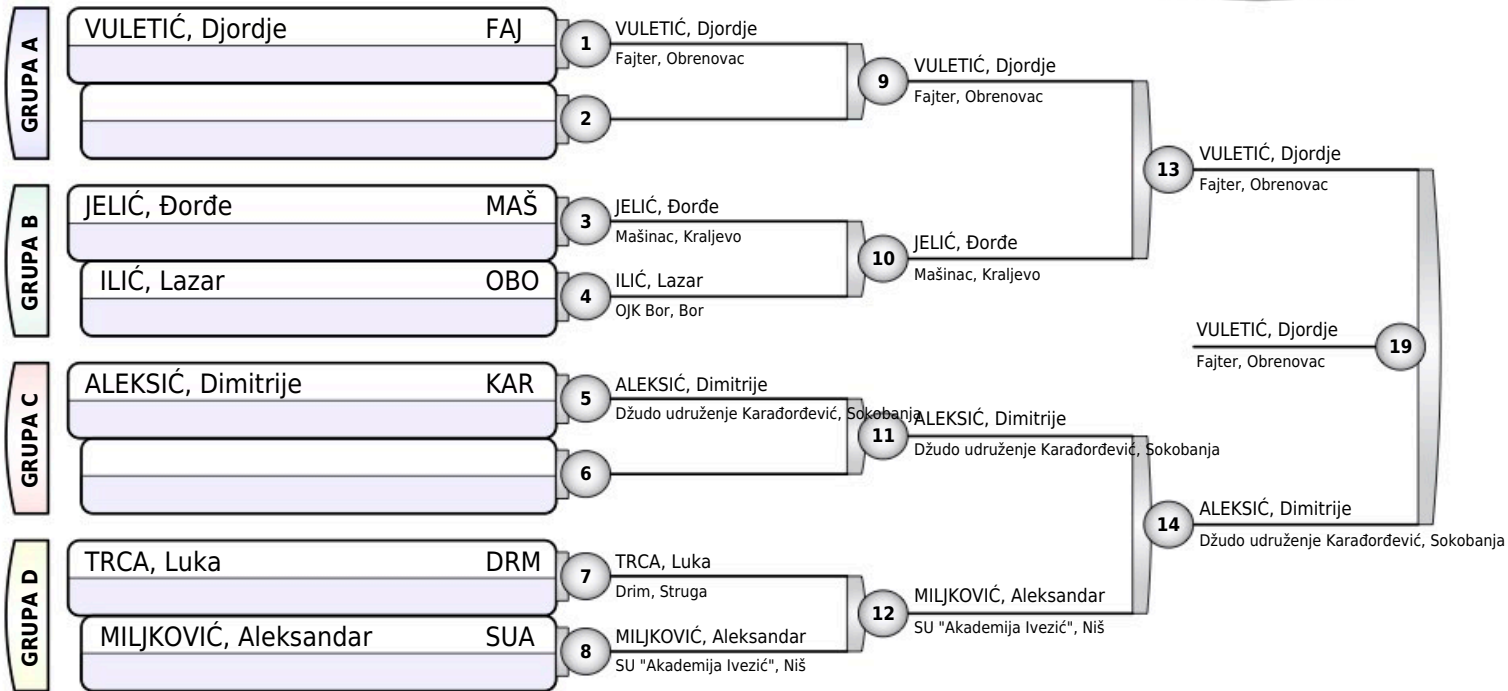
GRUPA A

VULETIĆ, Djordje FAJ

1 VULETIĆ, Djordje
Fajter, Obrenovac

2

9 VULETIĆ, Djordje
Fajter, Obrenovac

GRUPA B

JELIĆ, Đorđe MAŠ

3 JELIĆ, Đorđe
Mašinac, Kraljevo

ILIĆ, Lazar OBO

4 ILIĆ, Lazar
OJK Bor, Bor

10 JELIĆ, Đorđe
Mašinac, Kraljevo

13 VULETIĆ, Djordje
Fajter, Obrenovac

VULETIĆ, Djordje
Fajter, Obrenovac
19

GRUPA C

ALEKSIĆ, Dimitrije KAR

5 ALEKSIĆ, Dimitrije
Džudo udruženje Karađorđević, Sokobanja

6

11 ALEKSIĆ, Dimitrije
Džudo udruženje Karađorđević, Sokobanja

14 ALEKSIĆ, Dimitrije
Džudo udruženje Karađorđević, Sokobanja

GRUPA D

TRCA, Luka DRM

7 TRCA, Luka
Drim, Struga

MILJKOVIĆ, Aleksandar SUA

8 MILJKOVIĆ, Aleksandar
SU "Akademija Ivezić", Niš

12 MILJKOVIĆ, Aleksandar
SU "Akademija Ivezić", Niš